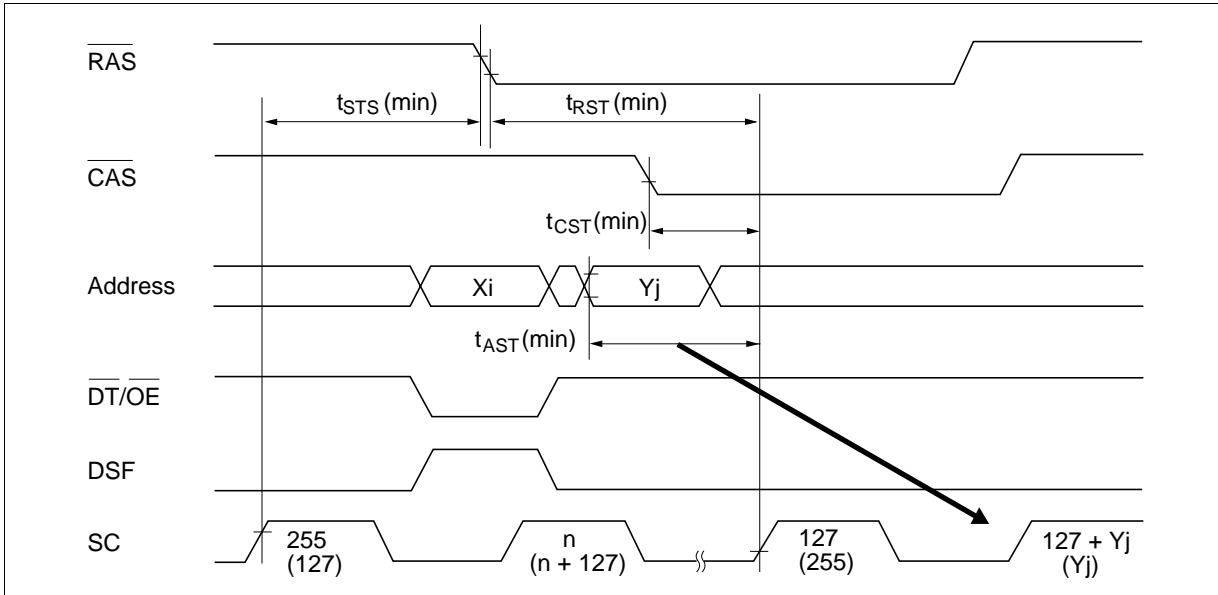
$\overline{RAS}$

$t_{STS}$ (min)

$t_{RST}$ (min)

$\overline{CAS}$

$t_{CST}$ (min)

Address

Xi

Yj

$t_{AST}$ (min)

$\overline{DT}/\overline{OE}$

DSF

SC

255 (127)

n (n + 127)

127 (255)

127 + Yj (Yj)